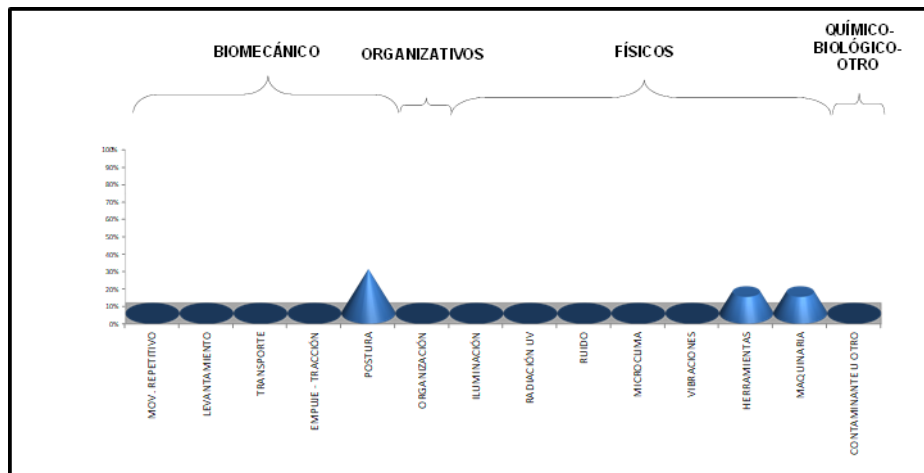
BIOMECÁNICO

ORGANIZATIVOS

FÍSICOS

QUÍMICO-BIOLÓGICO-OTRO

100%
90%
80%
70%
60%
50%
40%
30%
20%
10%
0%

MOV. REPETITIVO
LEVANTAMIENTO
TRANSPORTE
EMPUJE - TRACCIÓN
POSTURA
ORGANIZACIÓN
ILUMINACIÓN
RADIACIÓN UV
RUIDO
MICROCLIMA
VIBRACIONES
HERRAMIENTAS
MAQUINARIA
CONTAMINANTE U OTRO